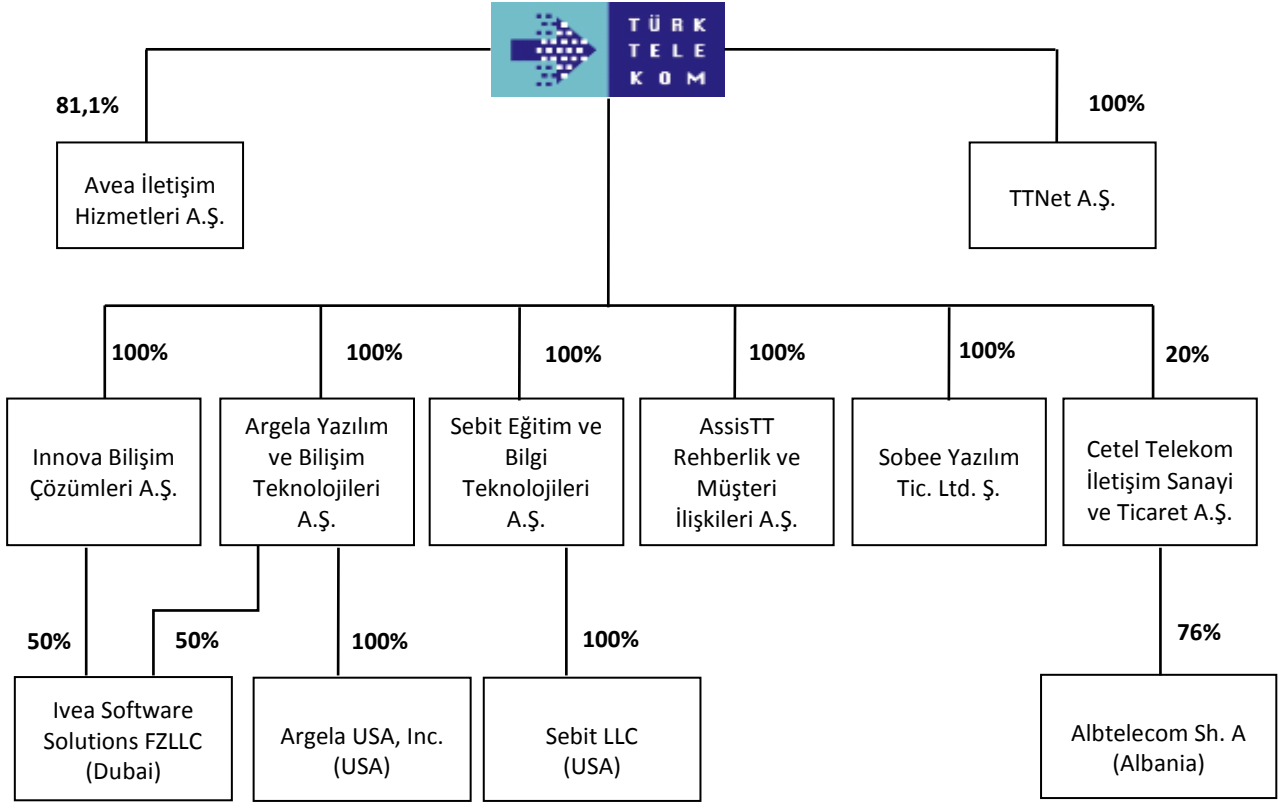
TÜRK TELE KOM

81,1%

Avea İletişim Hizmetleri A.Ş.

100%

TTNet A.Ş.

100%

Innova Bilişim Çözümleri A.Ş.

100%

Argela Yazılım ve Bilişim Teknolojileri A.Ş.

100%

Sebit Eğitim ve Bilgi Teknolojileri A.Ş.

100%

AssisTT Rehberlik ve Müşteri İlişkileri A.Ş.

100%

Sobee Yazılım Tic. Ltd. Ş.

20%

Cetel Telekom İletişim Sanayi ve Ticaret A.Ş.

50%

50%

Ivea Software Solutions FZLLC (Dubai)

100%

Argela USA, Inc. (USA)

100%

Sebit LLC (USA)

76%

Albtelecom Sh. A (Albania)